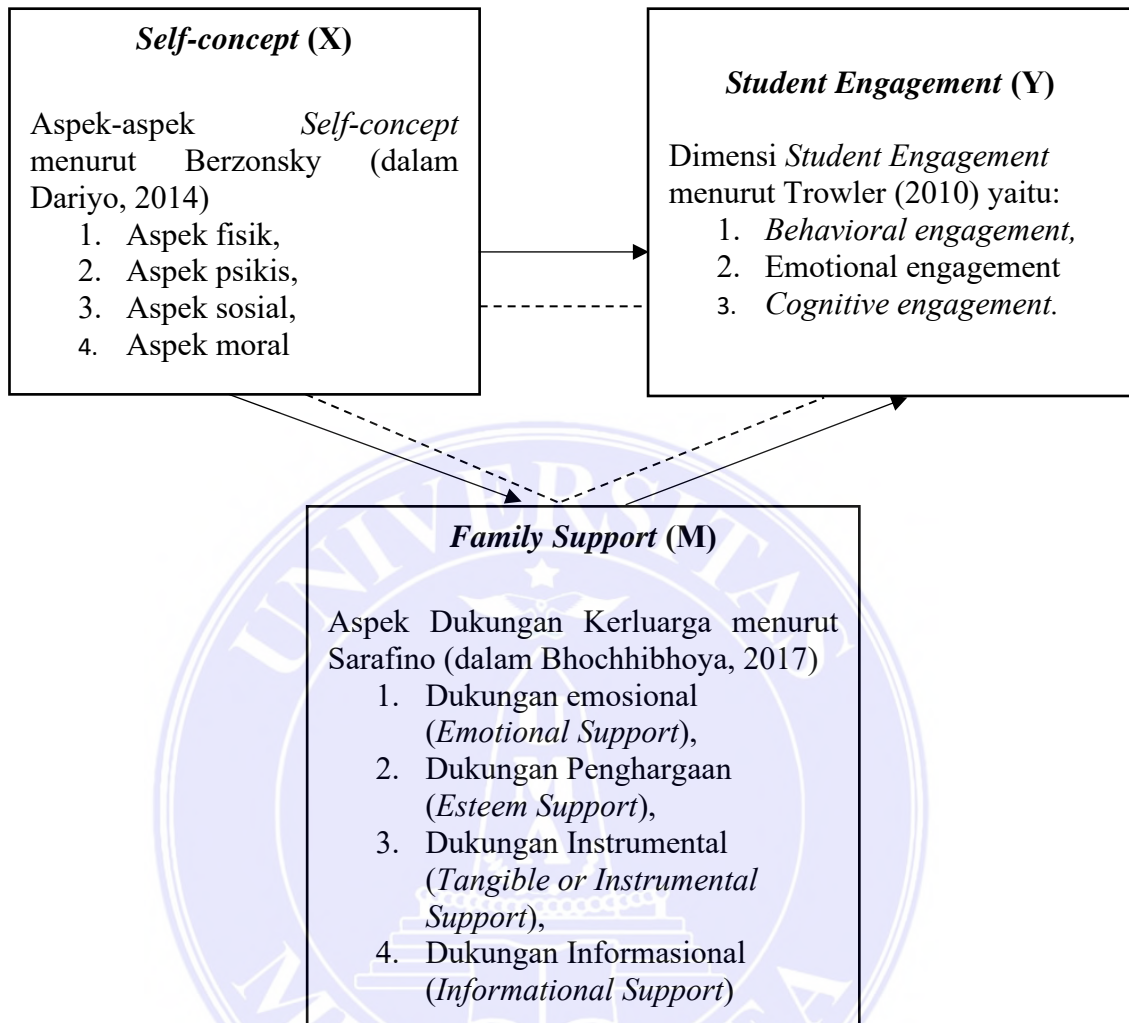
***Self-concept* (X)**

Aspek-aspek *Self-concept* menurut Berzonsky (dalam Dariyo, 2014)
1. Aspek fisik,
2. Aspek psikis,
3. Aspek sosial,
4. Aspek moral

***Student Engagement* (Y)**

Dimensi *Student Engagement* menurut Trowler (2010) yaitu:
1. *Behavioral engagement,*
2. Emotional engagement
3. *Cognitive engagement.*

***Family Support* (M)**

Aspek Dukungan Kerluarga menurut Sarafino (dalam Bhochhibhoya, 2017)
1. Dukungan emosional (*Emotional Support*),
2. Dukungan Penghargaan (*Esteem Support*),
3. Dukungan Instrumental (*Tangible or Instrumental Support*),
4. Dukungan Informasional (*Informational Support*)